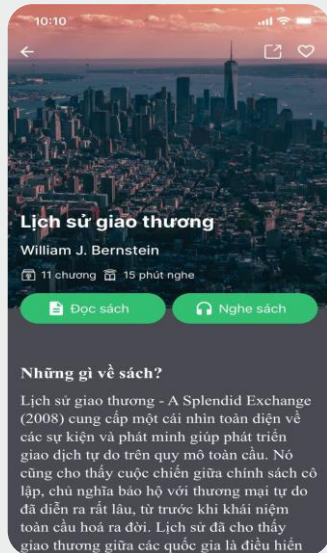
10:10

Lịch sử giao thương

William J. Bernstein

11 chương 15 phút nghe

Đọc sách

Nghe sách

Những gì về sách?

Lịch sử giao thương - A Splendid Exchange (2008) cung cấp một cái nhìn toàn diện về các sự kiện và phát minh giúp phát triển giao dịch tự do trên quy mô toàn cầu. Nó cũng cho thấy cuộc chiến giữa chính sách cô lập, chủ nghĩa bảo hộ với thương mại tự do đã diễn ra rất lâu, từ trước khi khái niệm toàn cầu hoá ra đời. Lịch sử đã cho thấy giao thương giữa các quốc gia là điều hiển